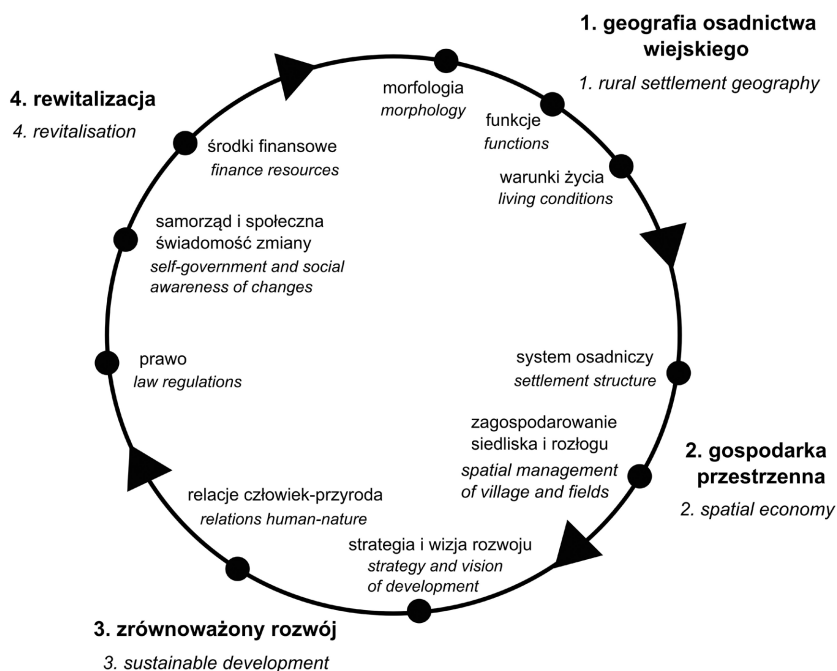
1. geografia osadnictwa wiejskiego
1. rural settlement geography

morfologia
morphology

funkcje
functions

warunki życia
living conditions

2. gospodarka przestrzenna
2. spatial economy

system osadniczy
settlement structure

zagospodarowanie siedliska i rozłogu
spatial management of village and fields

strategia i wizja rozwoju
strategy and vision of development

3. zrównoważony rozwój
3. sustainable development

relacje człowiek-przyroda
relations human-nature

prawo
law regulations

samorząd i społeczna świadomość zmiany
self-government and social awareness of changes

środki finansowe
finance resources

4. rewitalizacja
4. revitalisation